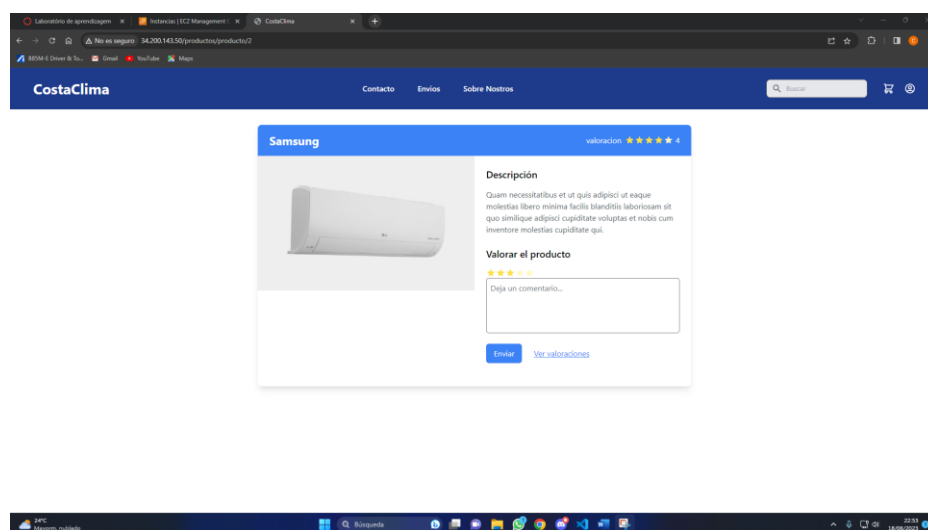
Laboratório de aprendizagem × | Instancias | EC2 Management × | CostaClima ×

No es seguro 34.200.143.50/productos/producto/2

BBSM-E Driver & To... Gmail YouTube Maps

CostaClima

Contacto Envios Sobre Nostros

Buscar

Samsung

valoracion ★★★★★ 4

Descripción

Quam necessitatibus et ut quis adipisci ut eaque molestias libero minima facilis blanditiis laboriosam sit quo similique adipisci cupiditate voluptas et nobis cum inventore molestias cupiditate qui.

Valorar el producto

Deja un comentario...

Enviar

Ver valoraciones

24°C
Mayorm. nublado

Búsqueda

22:53
18/08/2023